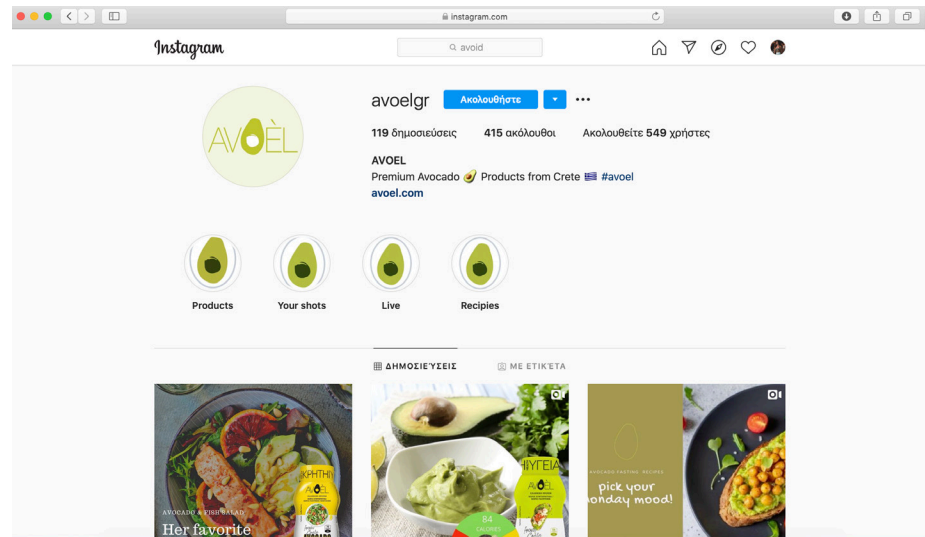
instagram.com

Instagram

avoid

AVOEL

avoelgr Ακολουθήστε

119 δημοσιεύσεις 415 ακόλουθοι Ακολουθείτε 549 χρήστες

AVOEL
Premium Avocado 🥑 Products from Crete 🇬🇷 #avoel
avoel.com

Products Your shots Live Recipies

ΔΗΜΟΣΙΕΎΣΕΙΣ ΜΕ ΕΤΙΚΈΤΑ

AVOCADO & FISH SALAD
Her favorite

ΚΡΗΤΗ

ΥΓΕΙΑ
AVOEL

84 CALORIES

AVOCADO FASTING RECIPES
pick your
monday mood!